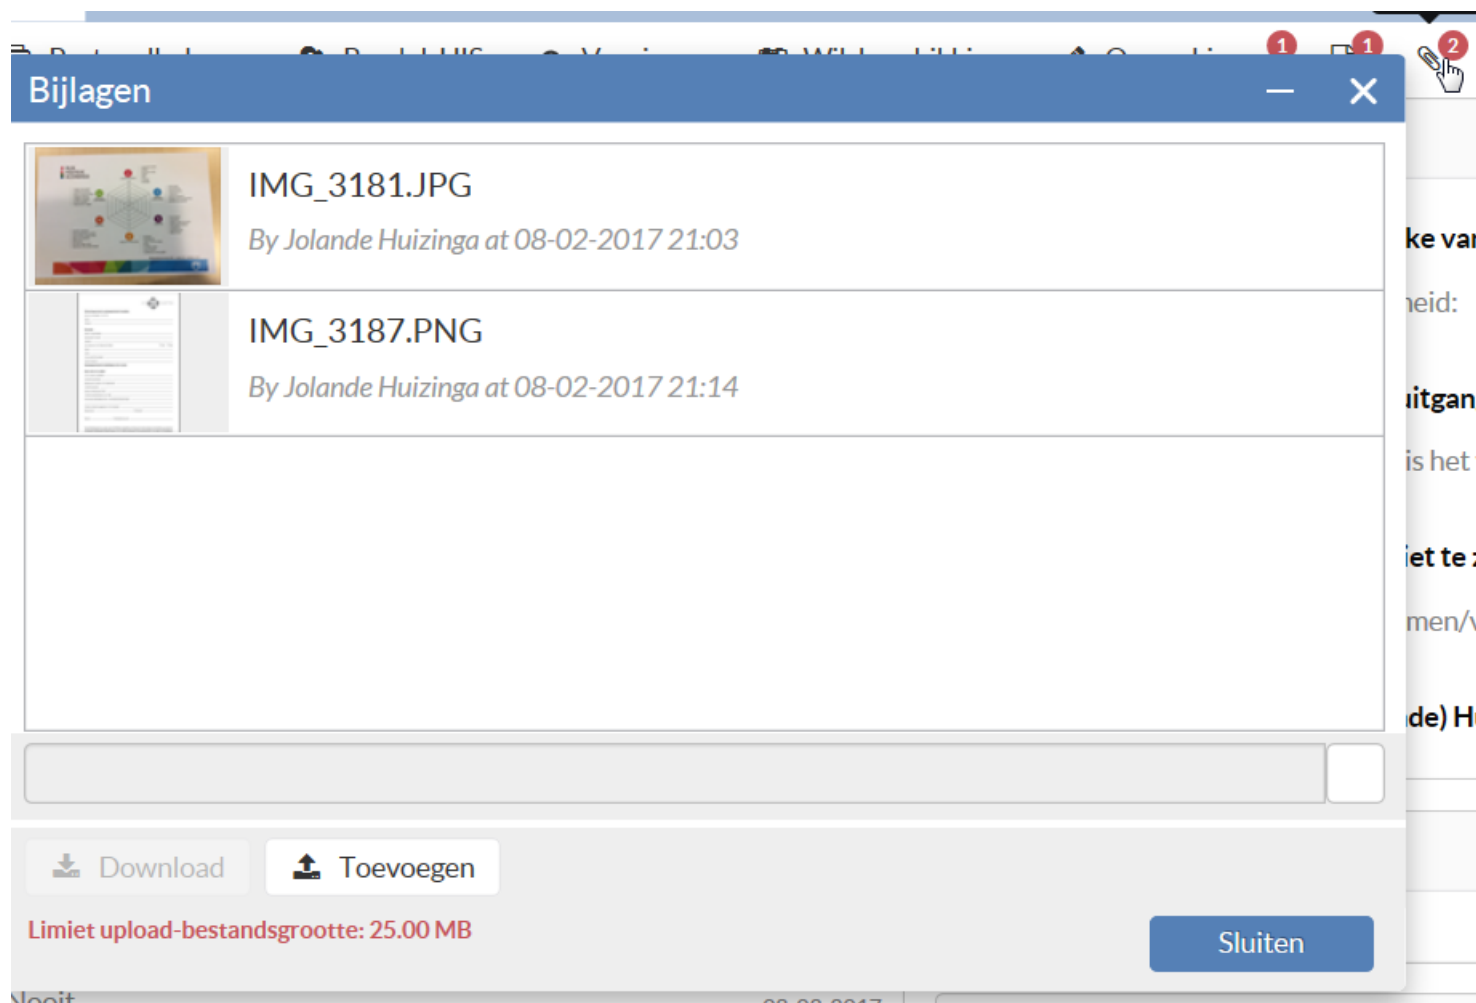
1 1 2

Bijlagen

IMG_3181.JPG

By Jolande Huizinga at 08-02-2017 21:03

IMG_3187.PNG

By Jolande Huizinga at 08-02-2017 21:14

Download Toevoegen

Limiet upload-bestandsgrootte: 25.00 MB

Sluiten

ke va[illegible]

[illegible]eid:

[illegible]itgan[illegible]

is het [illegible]

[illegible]et te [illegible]

men/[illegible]

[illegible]de) H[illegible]